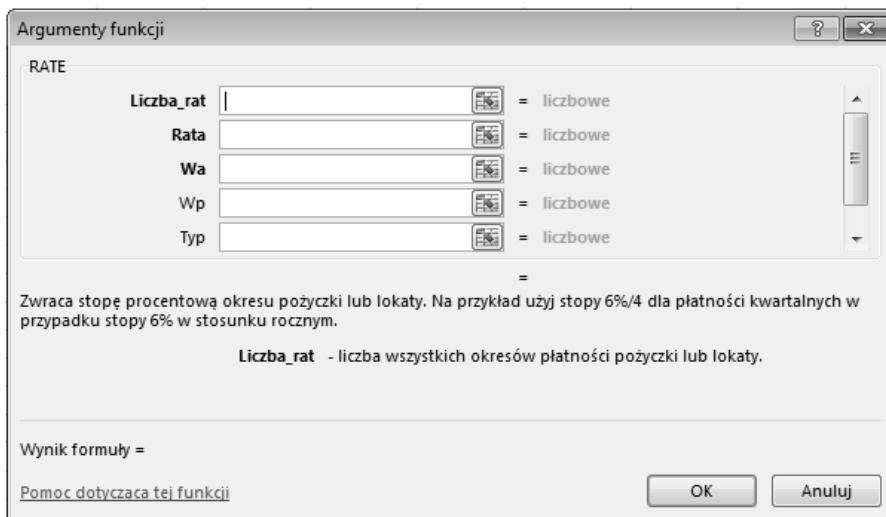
Argumenty funkcji

RATE

Liczba_rat = liczbowe

Rata = liczbowe

Wa = liczbowe

Wp = liczbowe

Typ = liczbowe

=

Zwraca stopę procentową okresu pożyczki lub lokaty. Na przykład użyj stopy 6%/4 dla płatności kwartalnych w przypadku stopy 6% w stosunku rocznym.

Liczba_rat - liczba wszystkich okresów płatności pożyczki lub lokaty.

Wynik formuły =

Pomoc dotycząca tej funkcji

OK

Anuluj